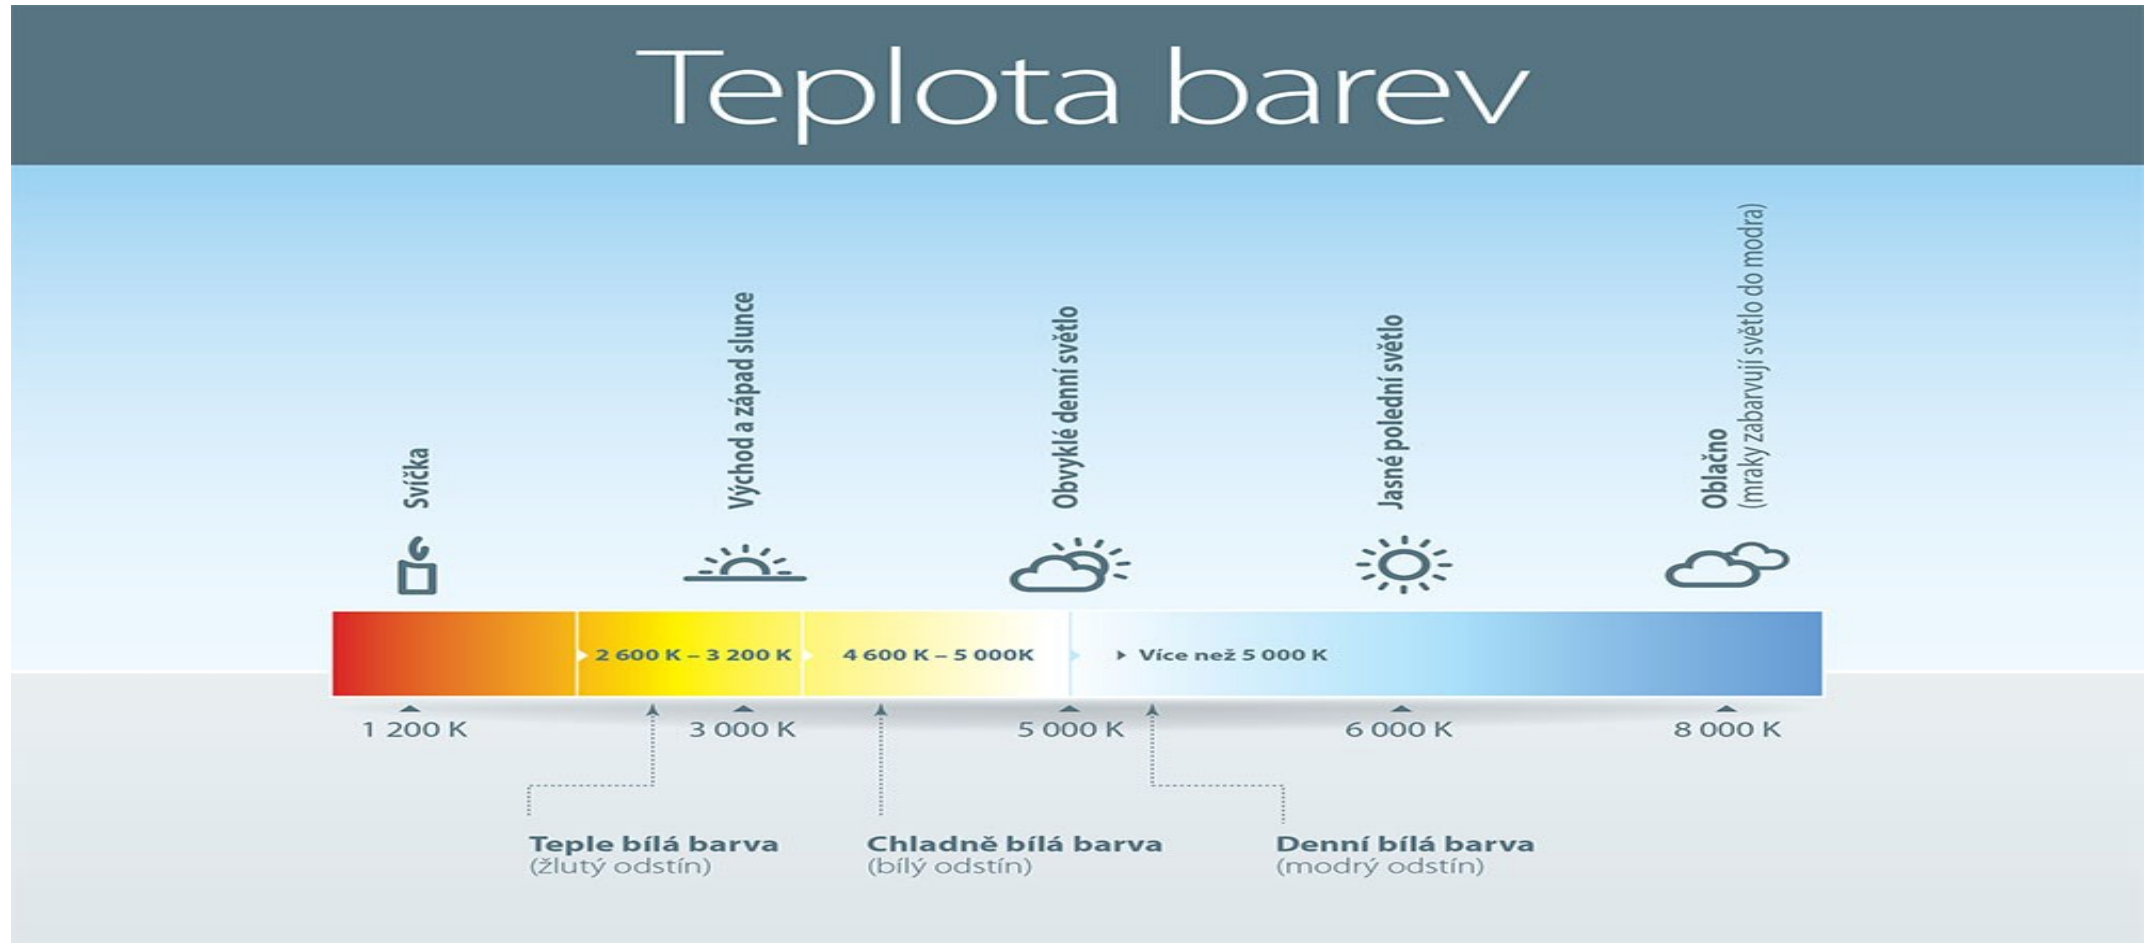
Teplota barev

Svíčka

Východ a západ slunce

Obvyklé denní světlo

Jasné polední světlo

Oblačno
(mraky zabarvují světlo do modra)

2 600 K – 3 200 K

4 600 K – 5 000K

Více než 5 000 K

1 200 K

3 000 K

5 000 K

6 000 K

8 000 K

Teple bílá barva
(žlutý odstín)

Chladně bílá barva
(bílý odstín)

Denní bílá barva
(modrý odstín)